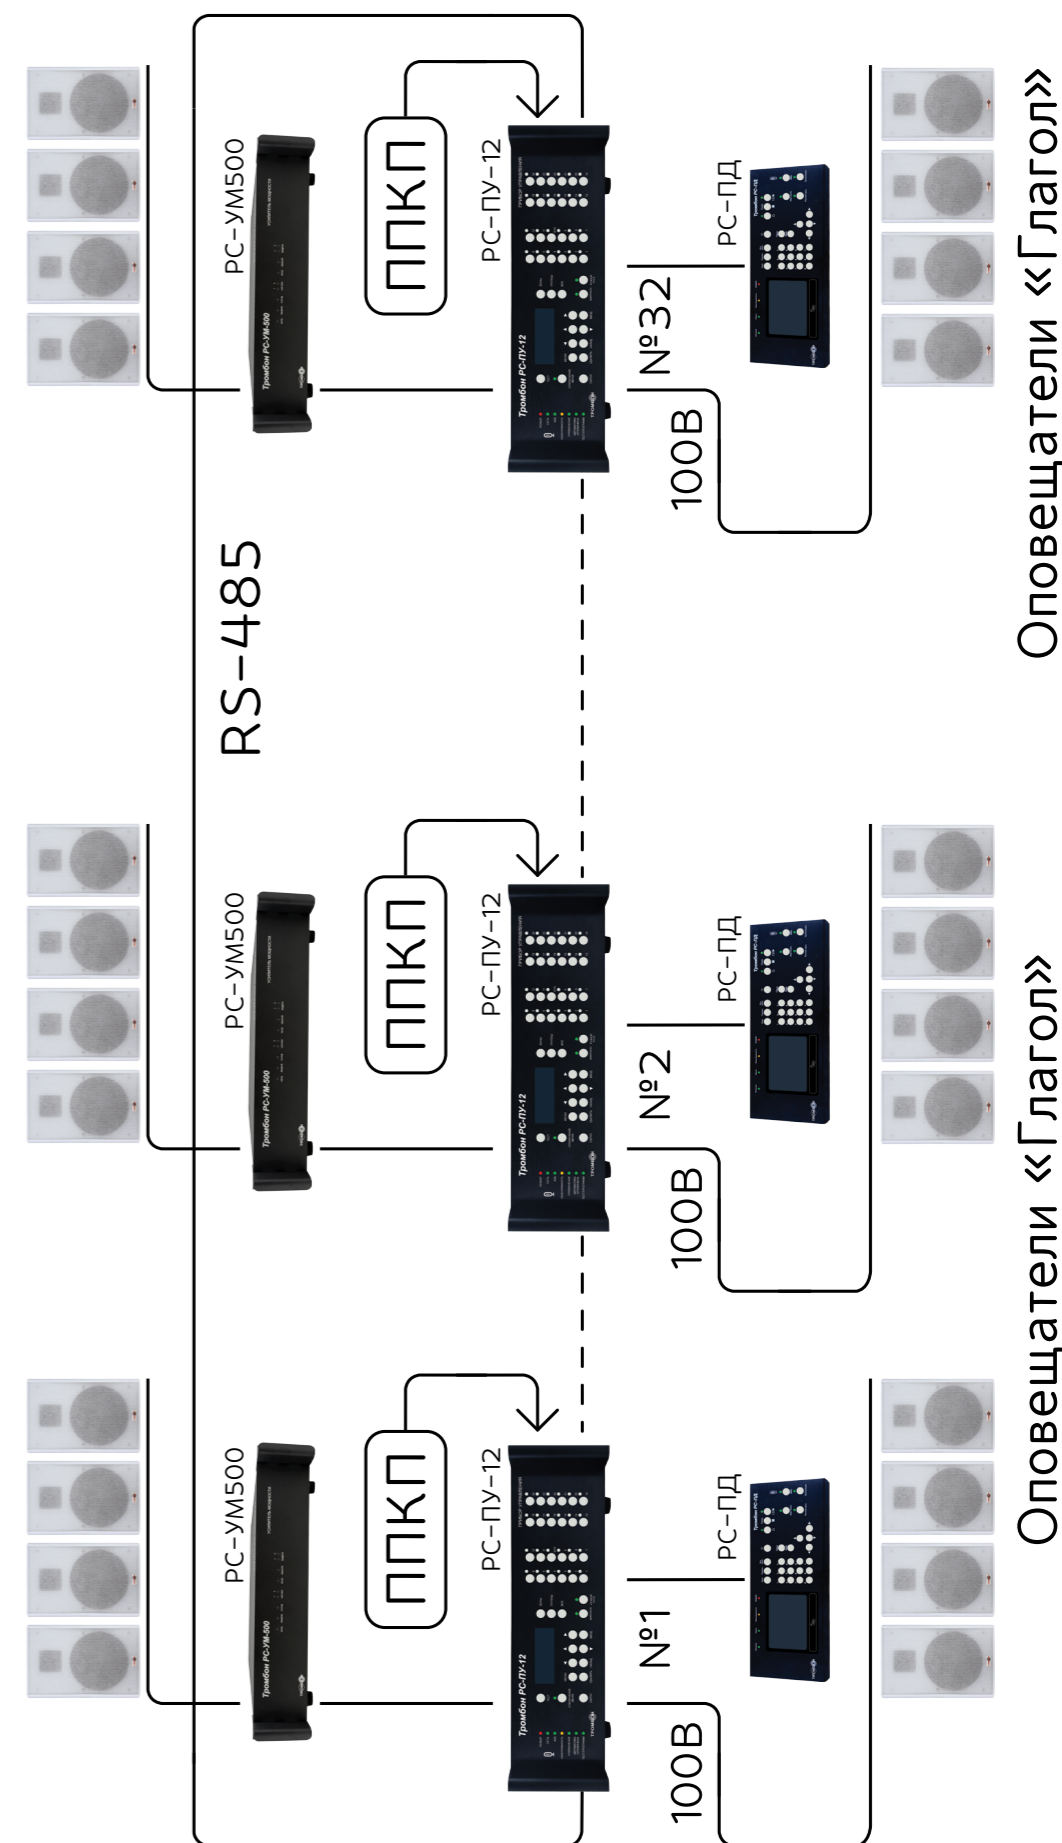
РС-УМ500

ППКП

РС-ПУ-12

РС-ПД

№32

100В

RS-485

РС-УМ500

ППКП

РС-ПУ-12

РС-ПД

№2

100В

РС-УМ500

ППКП

РС-ПУ-12

РС-ПД

№1

100В

Оповещатели «Глагол»

Оповещатели «Глагол»

Тромбон РС-УМ-500

Тромбон РС-ПУ-12

Тромбон РС-УМ-500

Тромбон РС-ПУ-12

Тромбон РС-УМ-500

Тромбон РС-ПУ-12